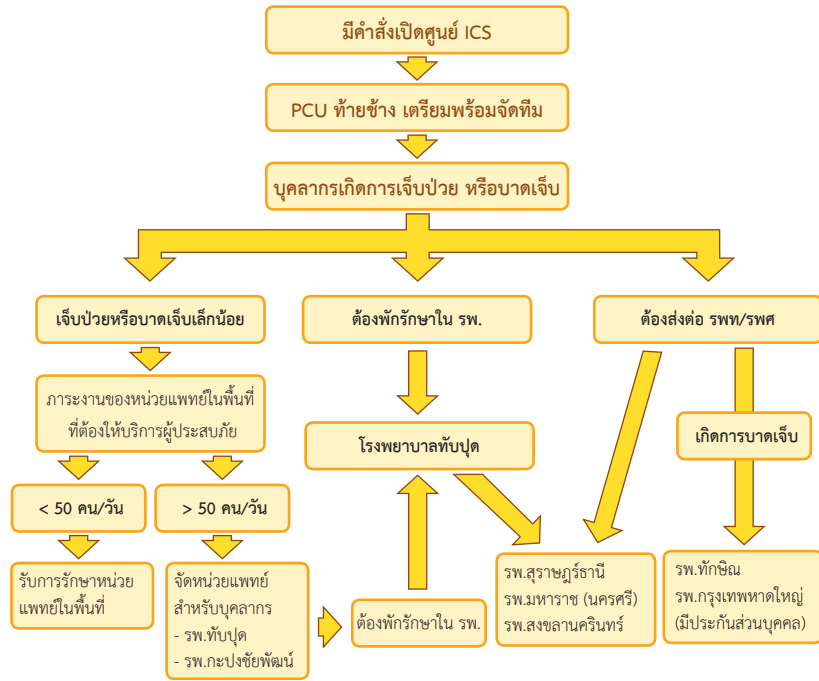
มีคำสั่งเปิดศูนย์ ICS

PCU ท้ายช้าง เตรียมพร้อมจัดทีม

บุคลากรเกิดการเจ็บป่วย หรือบาดเจ็บ

เจ็บป่วยหรือบาดเจ็บเล็กน้อย

ต้องพักรักษาใน รพ.

ต้องส่งต่อ รพท/รพศ

ภาระงานของหน่วยแพทย์ในพื้นที่ที่ต้องให้บริการผู้ประสบภัย

< 50 คน/วัน

> 50 คน/วัน

รับการรักษาหน่วยแพทย์ในพื้นที่

จัดหน่วยแพทย์สำหรับบุคลากร
- รพ.ทับปุด
- รพ.กะปงชัยพัฒน์

ต้องพักรักษาใน รพ.

โรงพยาบาลทับปุด

รพ.สุราษฎร์ธานี
รพ.มหาราช (นครศรี)
รพ.สงขลานครินทร์

เกิดการบาดเจ็บ

รพ.ทักษิณ
รพ.กรุงเทพหาดใหญ่
(มีประกันส่วนบุคคล)